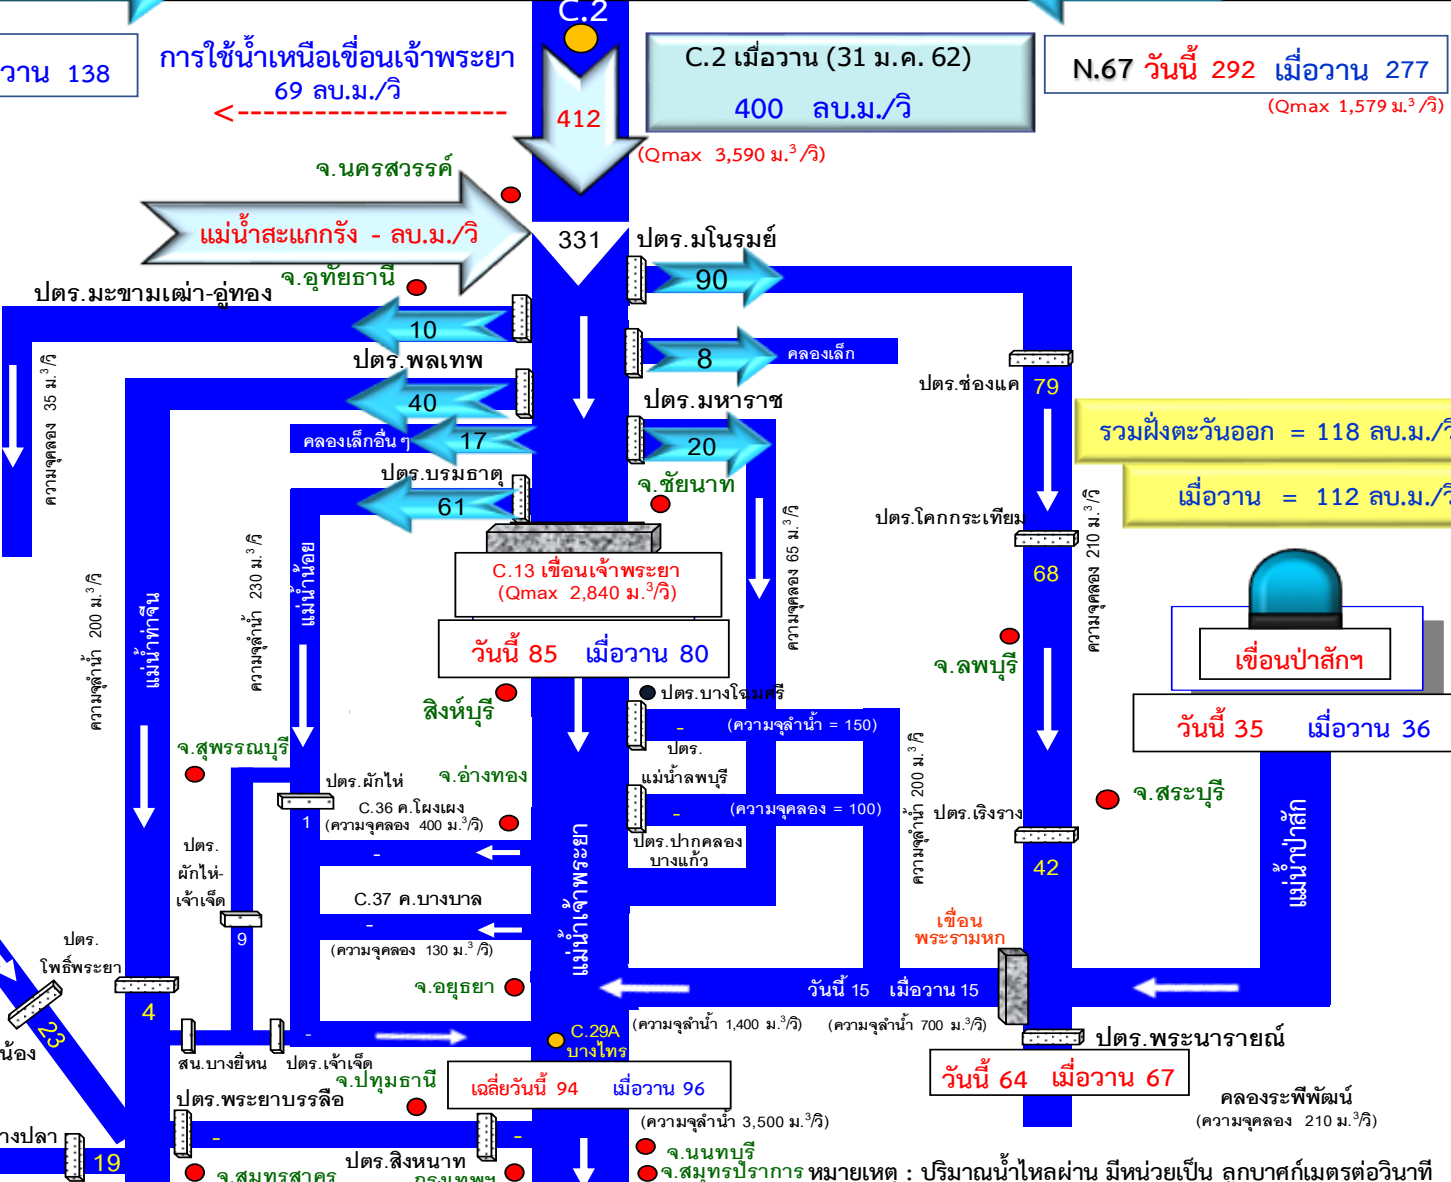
วาน 138

การใช้น้ำเหนือเขื่อนเจ้าพระยา
69 ลบ.ม./วิ
<---------------------

C.2

412

C.2 เมื่อวาน (31 ม.ค. 62)
400 ลบ.ม./วิ

N.67 วันนี้ 292 เมื่อวาน 277
(Qmax 1,579 ม.$^3$/วิ)

(Qmax 3,590 ม.$^3$/วิ)

จ.นครสวรรค์

แม่น้ำสะแกกรัง - ลบ.ม./วิ

331

ปตร.มโนรมย์

90

จ.อุทัยธานี

ปตร.มะขามเฒ่า-อู่ทอง

10

ปตร.พลเทพ

8

คลองเล็ก

ปตร.ช่องแค

79

ปตร.มหาราช

40

รวมฝั่งตะวันออก = 118 ลบ.ม./วิ

คลองเล็กอื่น ๆ

17

20

เมื่อวาน = 112 ลบ.ม./วิ

ปตร.บรมธาตุ

จ.ชัยนาท

61

ความจุคลอง 35 ม.$^3$/วิ

ปตร.โคกกระเทียม

ความจุคลอง 210 ม.$^3$/วิ

68

C.13 เขื่อนเจ้าพระยา
(Qmax 2,840 ม.$^3$/วิ)

ความจุคลอง 65 ม.$^3$/วิ

วันนี้ 85 เมื่อวาน 80

ความจุลำน้ำ 200 ม.$^3$/วิ

แม่น้ำท่าจีน

ความจุลำน้ำ 230 ม.$^3$/วิ

แม่น้ำน้อย

จ.ลพบุรี

เขื่อนป่าสักฯ

วันนี้ 35 เมื่อวาน 36

สิงห์บุรี

ปตร.บางโฉมศรี

- (ความจุลำน้ำ = 150)

ปตร.
แม่น้ำลพบุรี

จ.สุพรรณบุรี

ปตร.ผักไห่

จ.อ่างทอง

C.36 ค.โผงเผง
(ความจุคลอง 400 ม.$^3$/วิ)

1

- (ความจุคลอง = 100)

ความจุลำน้ำ 200 ม.$^3$/วิ

ปตร.เริงราง

จ.สระบุรี

ปตร.ปากคลอง
บางแก้ว

42

แม่น้ำป่าสัก

ปตร.
ผักไห่-
เจ้าเจ็ด

-

แม่น้ำเจ้าพระยา

C.37 ค.บางบาล

9

-

เขื่อน
พระรามหก

(ความจุคลอง 130 ม.$^3$/วิ)

ปตร.
โพธิ์พระยา

จ.อยุธยา

วันนี้ 15 เมื่อวาน 15

4

23

น้อง

C.29A
บางไทร

(ความจุลำน้ำ 1,400 ม.$^3$/วิ)

(ความจุลำน้ำ 700 ม.$^3$/วิ)

ปตร.พระนารายณ์

สน.บางยี่หน

ปตร.เจ้าเจ็ด

จ.ปทุมธานี

เฉลี่ยวันนี้ 94 เมื่อวาน 96

วันนี้ 64 เมื่อวาน 67

ปตร.พระยาบรรลือ

คลองระพีพัฒน์
(ความจุคลอง 210 ม.$^3$/วิ)

(ความจุลำน้ำ 3,500 ม.$^3$/วิ)

างปลา

19

-

จ.นนทบุรี

ปตร.สิงหนาท

จ.สมุทรสาคร

จ.สมุทรปราการ

หมายเหตุ : ปริมาณน้ำไหลผ่าน มีหน่วยเป็น ลูกบาศก์เมตรต่อวินาที